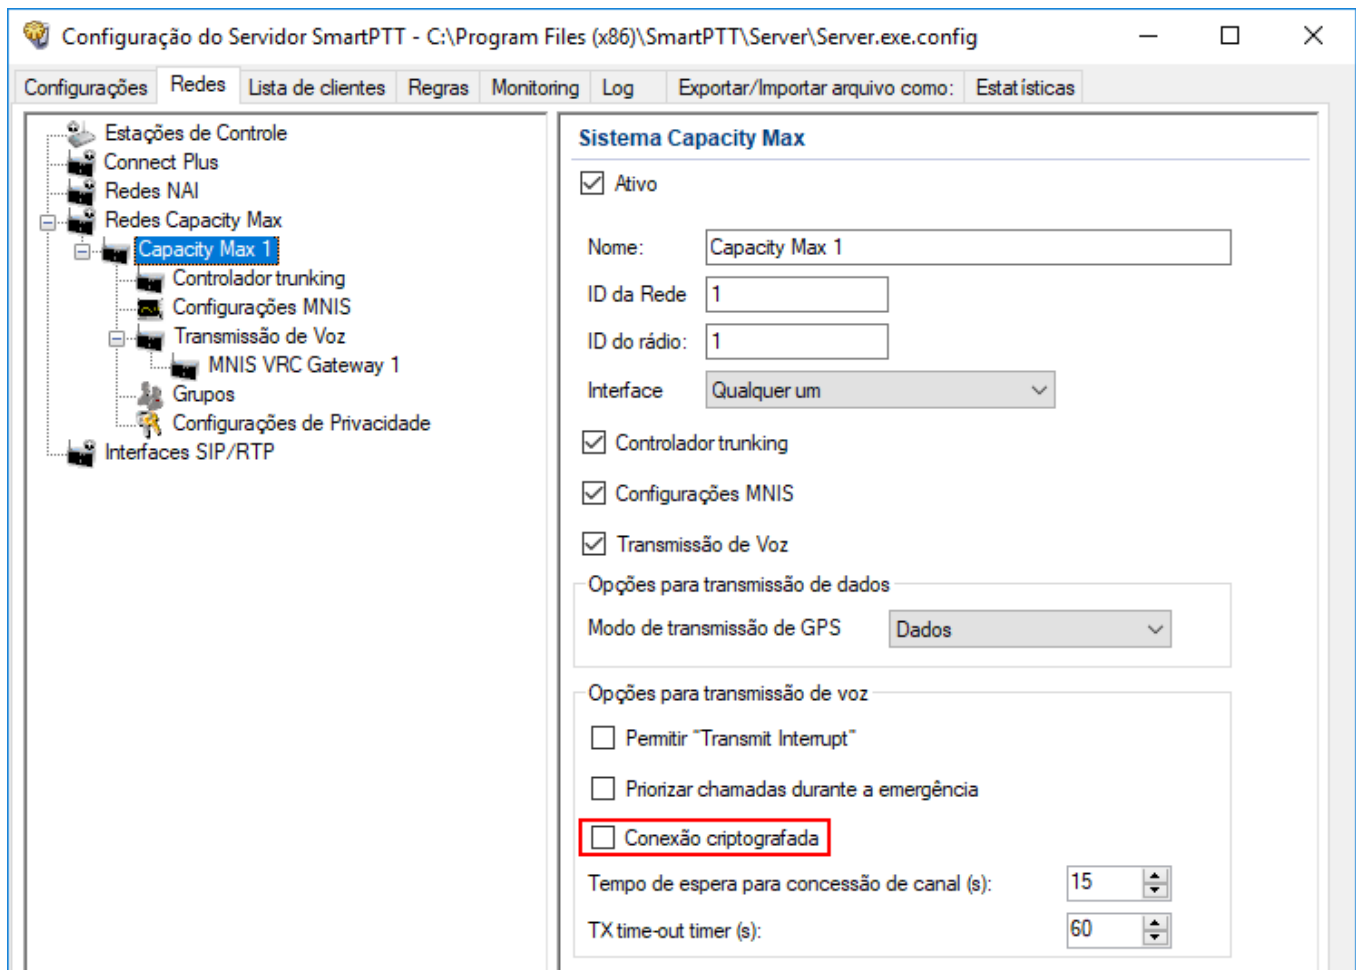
Configuração do Servidor SmartPTT - C:\Program Files (x86)\SmartPTT\Server\Server.exe.config

Configurações | Redes | Lista de clientes | Regras | Monitoring | Log | Exportar/Importar arquivo como: | Estatísticas

Estações de Controle
Connect Plus
Redes NAI
Redes Capacity Max
Capacity Max 1
Controlador trunking
Configurações MNIS
Transmissão de Voz
MNIS VRC Gateway 1
Grupos
Configurações de Privacidade
Interfaces SIP/RTP

Sistema Capacity Max

Ativo

Nome: Capacity Max 1

ID da Rede 1

ID do rádio: 1

Interface Qualquer um

Controlador trunking

Configurações MNIS

Transmissão de Voz

Opções para transmissão de dados

Modo de transmissão de GPS Dados

Opções para transmissão de voz

Permitir "Transmit Interrupt"

Priorizar chamadas durante a emergência

Conexão criptografada

Tempo de espera para concessão de canal (s): 15

TX time-out timer (s): 60